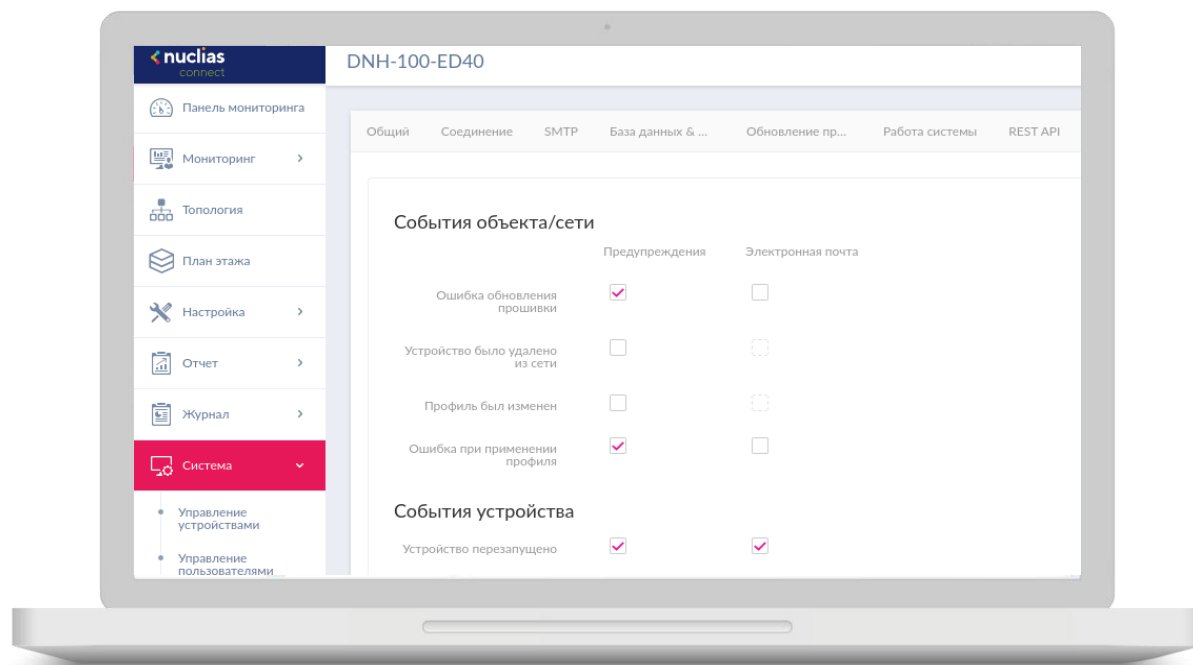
nuclias connect

DNH-100-ED40

Панель мониторинга

Мониторинг >

Топология

План этажа

Настройка >

Отчет >

Журнал >

Система

Управление устройствами

Управление пользователями

Общий Соединение SMTP База данных & ... Обновление пр... Работа системы REST API

События объекта/сети

Предупреждения Электронная почта

Ошибка обновления прошивки

Устройство было удалено из сети

Профиль был изменен

Ошибка при применении профиля

События устройства

Устройство перезапущено